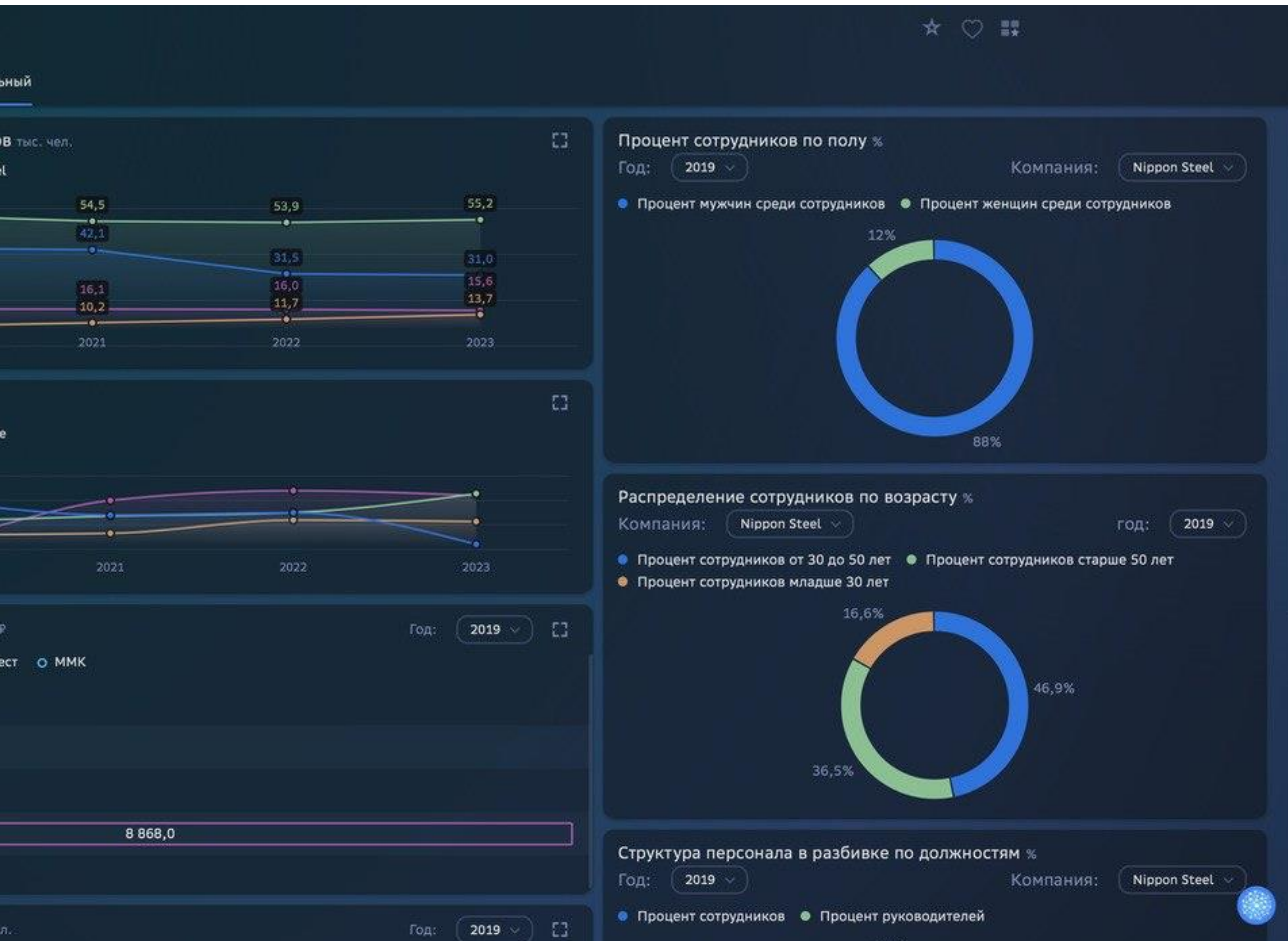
ьный

ов тыс. чел.

el

54,5
42,1
16,1
10,2
53,9
31,5
16,0
11,7
55,2
31,0
15,6
13,7
2021
2022
2023

e

2021
2022
2023

Год: 2019

ест ○ ММК

8 868,0

л.

Год: 2019

Процент сотрудников по полу %
Год: 2019
Компания: Nippon Steel
● Процент мужчин среди сотрудников ● Процент женщин среди сотрудников
12%
88%

Распределение сотрудников по возрасту %
Компания: Nippon Steel
год: 2019
● Процент сотрудников от 30 до 50 лет ● Процент сотрудников старше 50 лет
● Процент сотрудников младше 30 лет
16,6%
46,9%
36,5%

Структура персонала в разбивке по должностям %
Год: 2019
Компания: Nippon Steel
● Процент сотрудников ● Процент руководителей